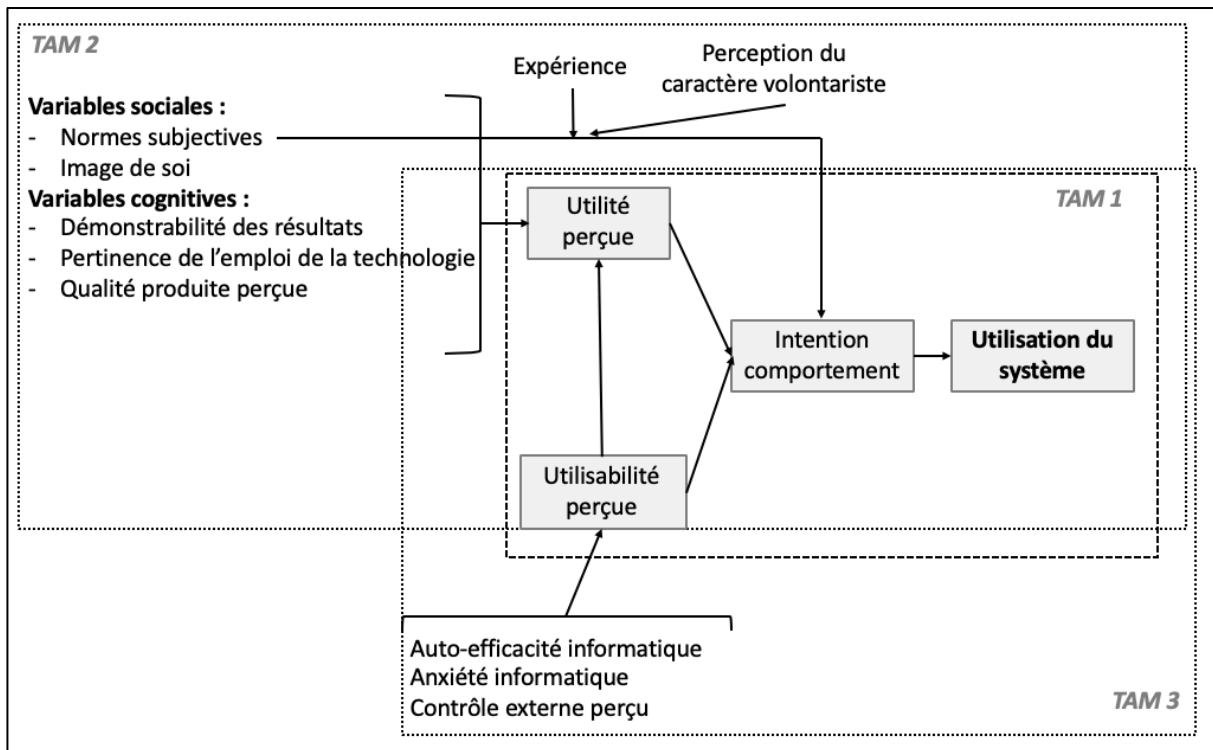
TAM 2

Expérience

Perception du caractère volontariste

**Variables sociales :**
- Normes subjectives
- Image de soi

**Variables cognitives :**
- Démonstrabilité des résultats
- Pertinence de l'emploi de la technologie
- Qualité produite perçue

TAM 1

Utilité perçue

Intention comportement

**Utilisation du système**

Utilisabilité perçue

Auto-efficacité informatique
Anxiété informatique
Contrôle externe perçu

TAM 3